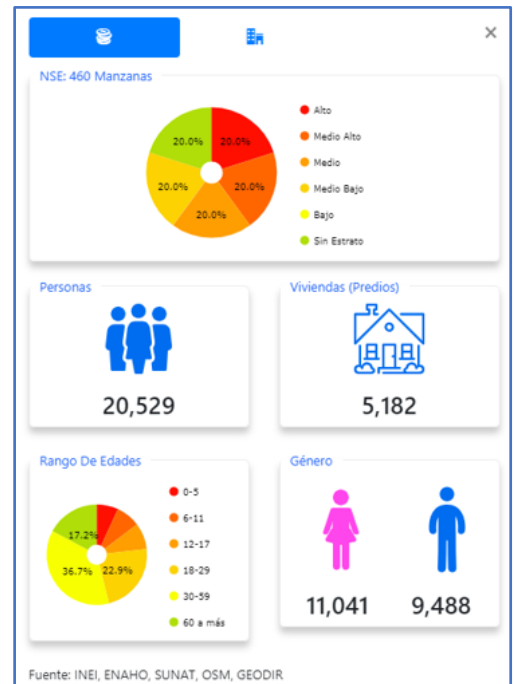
×

NSE: 460 Manzanas

20.0%
20.0%
20.0%
20.0%
20.0%

Alto
Medio Alto
Medio
Medio Bajo
Bajo
Sin Estrato

Personas

20,529

Viviendas (Predios)

5,182

Rango De Edades

17.2%
36.7%
22.9%

0-5
6-11
12-17
18-29
30-59
60 a más

Género

11,041
9,488

Fuente: INEI, ENAHO, SUNAT, OSM, GEODIR